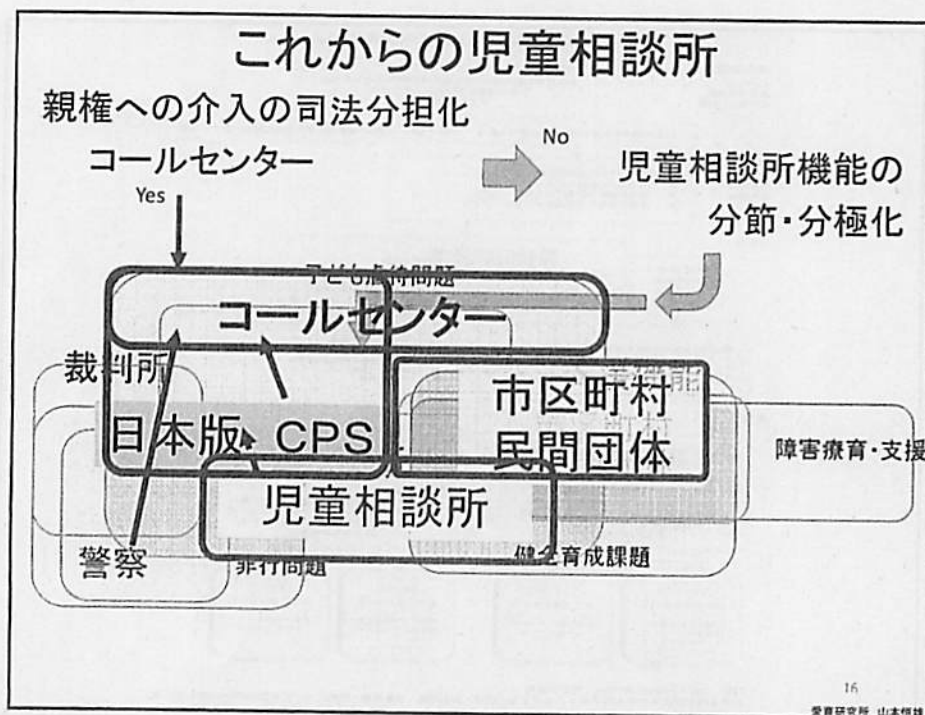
これからの児童相談所

親権への介入の司法分担化

コールセンター

Yes

No

児童相談所機能の分節・分極化

子ども虐待問題

コールセンター

裁判所

日本版 CPS

市区町村
民間団体

障害療育・支援

児童相談所

警察

非行問題

健全育成課題

16

愛育研究所 山本恒雄